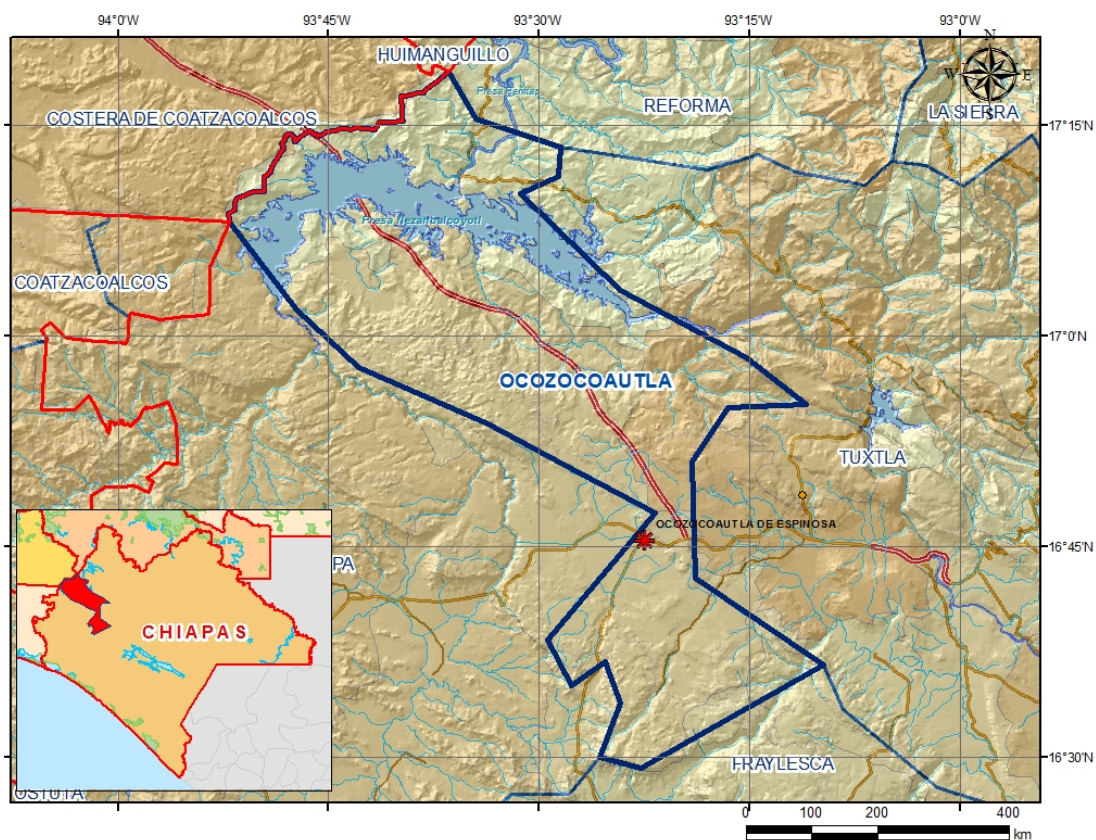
94°0'W
93°45'W
93°30'W
93°15'W
93°0'W

N
W
E
S

HUIMANGUILLO
Presa Peñitas
REFORMA
LA SIERRA
COSTERA DE COATZACOALCOS
17°15'N
Presa Nezahualcoyotl
COATZACOALCOS
17°0'N
OCOZOCOAUTLA
TUXTLA
OCOZOCOAUTLA DE ESPINOSA
PA
16°45'N
CHIAPAS
FRAYLESCA
16°30'N
OSTUTA

0 100 200 400
km